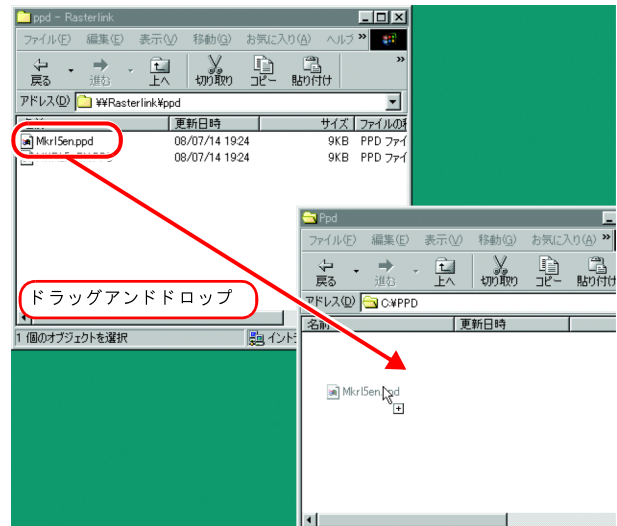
ppd - Rasterlink

ファイル(F) 編集(E) 表示(V) 移動(G) お気に入り(A) ヘルプ

戻る 進む 上へ 切り取り コピー 貼り付け

アドレス(D) ¥¥Rasterlink¥ppd

| 名前 | 更新日時 | サイズ | ファイルの種 |
|---|---|---|---|
| Mkrl5en.ppd | 08/07/14 19:24 | 9KB | PPD ファイ |
| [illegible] | 08/07/14 19:24 | 9KB | PPD ファイ |

ドラッグアンドドロップ

1 個のオブジェクトを選択

イント

Ppd

ファイル(F) 編集(E) 表示(V) 移動(G) お気に入り(A) ヘ

戻る 進む 上へ 切り取り コピー 貼り付け

アドレス(D) C:¥PPD

| 名前 | 更新日時 |
|---|---|

Mkrl5en.ppd